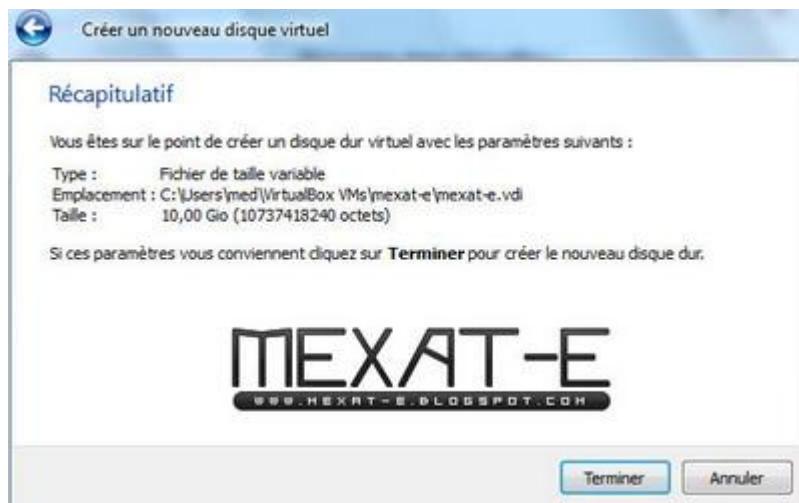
Créer un nouveau disque virtuel

Récapitulatif

Vous êtes sur le point de créer un disque dur virtuel avec les paramètres suivants :

Type : Fichier de taille variable
Emplacement : C:\Users\med\VirtualBox VMs\mexat-e\mexat-e.vdi
Taille : 10,00 Gio (10737418240 octets)

Si ces paramètres vous conviennent cliquez sur **Terminer** pour créer le nouveau disque dur.

MEXAT-E
WWW.MEXAT-E.BLOGSPOT.COM

Terminer
Annuler